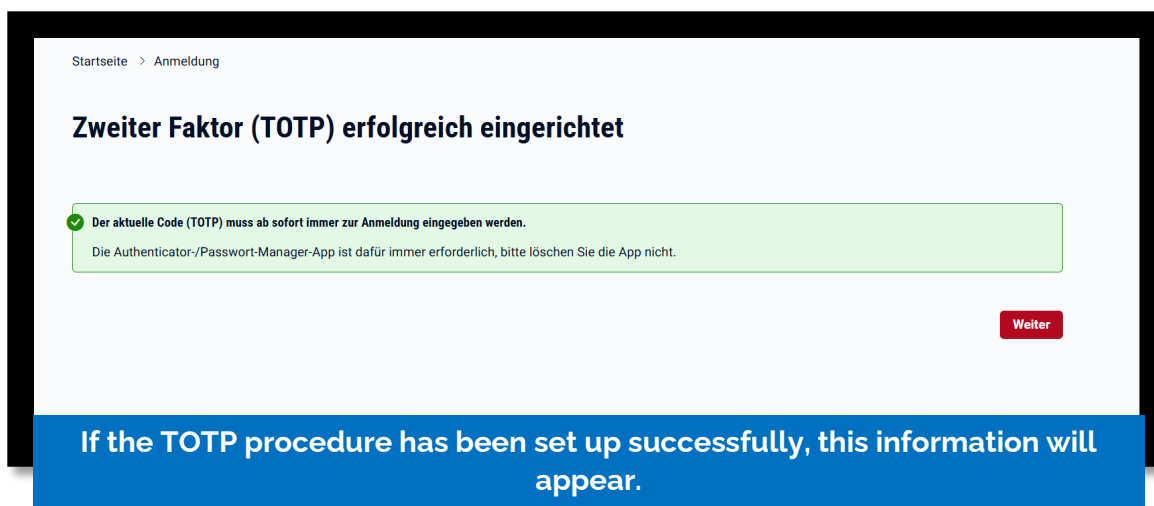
Startseite > Anmeldung

Zweiter Faktor (TOTP) erfolgreich eingerichtet

Der aktuelle Code (TOTP) muss ab sofort immer zur Anmeldung eingegeben werden.

Die Authenticator-/Passwort-Manager-App ist dafür immer erforderlich, bitte löschen Sie die App nicht.

Weiter

If the TOTP procedure has been set up successfully, this information will appear.